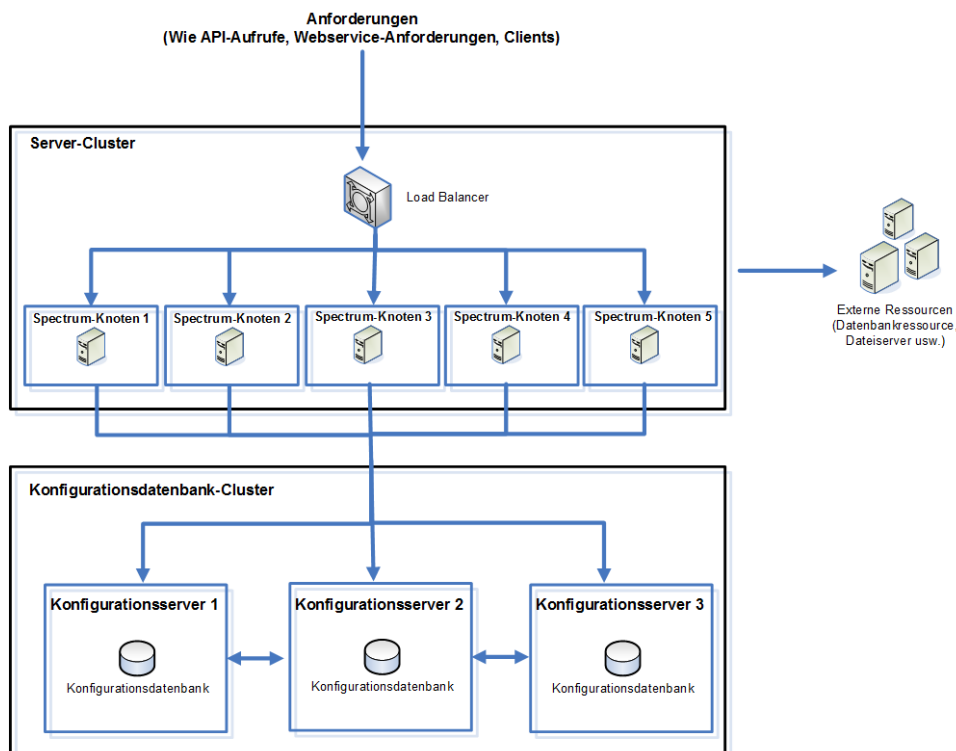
Anforderungen
(Wie API-Aufrufe, Webservice-Anforderungen, Clients)

Server-Cluster

Load Balancer

Spectrum-Knoten 1

Spectrum-Knoten 2

Spectrum-Knoten 3

Spectrum-Knoten 4

Spectrum-Knoten 5

Externe Ressourcen
(Datenbankressource,
Dateiserver usw.)

Konfigurationsdatenbank-Cluster

Konfigurationsserver 1
Konfigurationsdatenbank

Konfigurationsserver 2
Konfigurationsdatenbank

Konfigurationsserver 3
Konfigurationsdatenbank